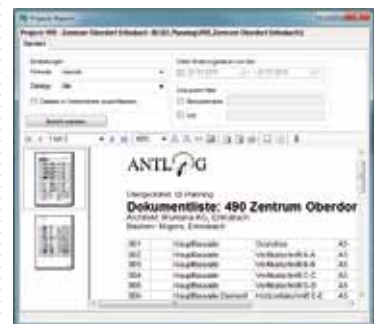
ANTLOG

Dokumentliste: 490 Zentrum Oberdor

| 001 | Hauptfassade | Grundriss | A3 |
|---|---|---|---|
| 002 | Hauptfassade | Verbaustellenteil A | A3 |
| 003 | Hauptfassade | Verbaustellenteil B | A3 |
| 004 | Hauptfassade | Verbaustellenteil C | A3 |
| 005 | Hauptfassade | Verbaustellenteil D | A3 |
| 006 | Hauptfassade | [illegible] | A3 |